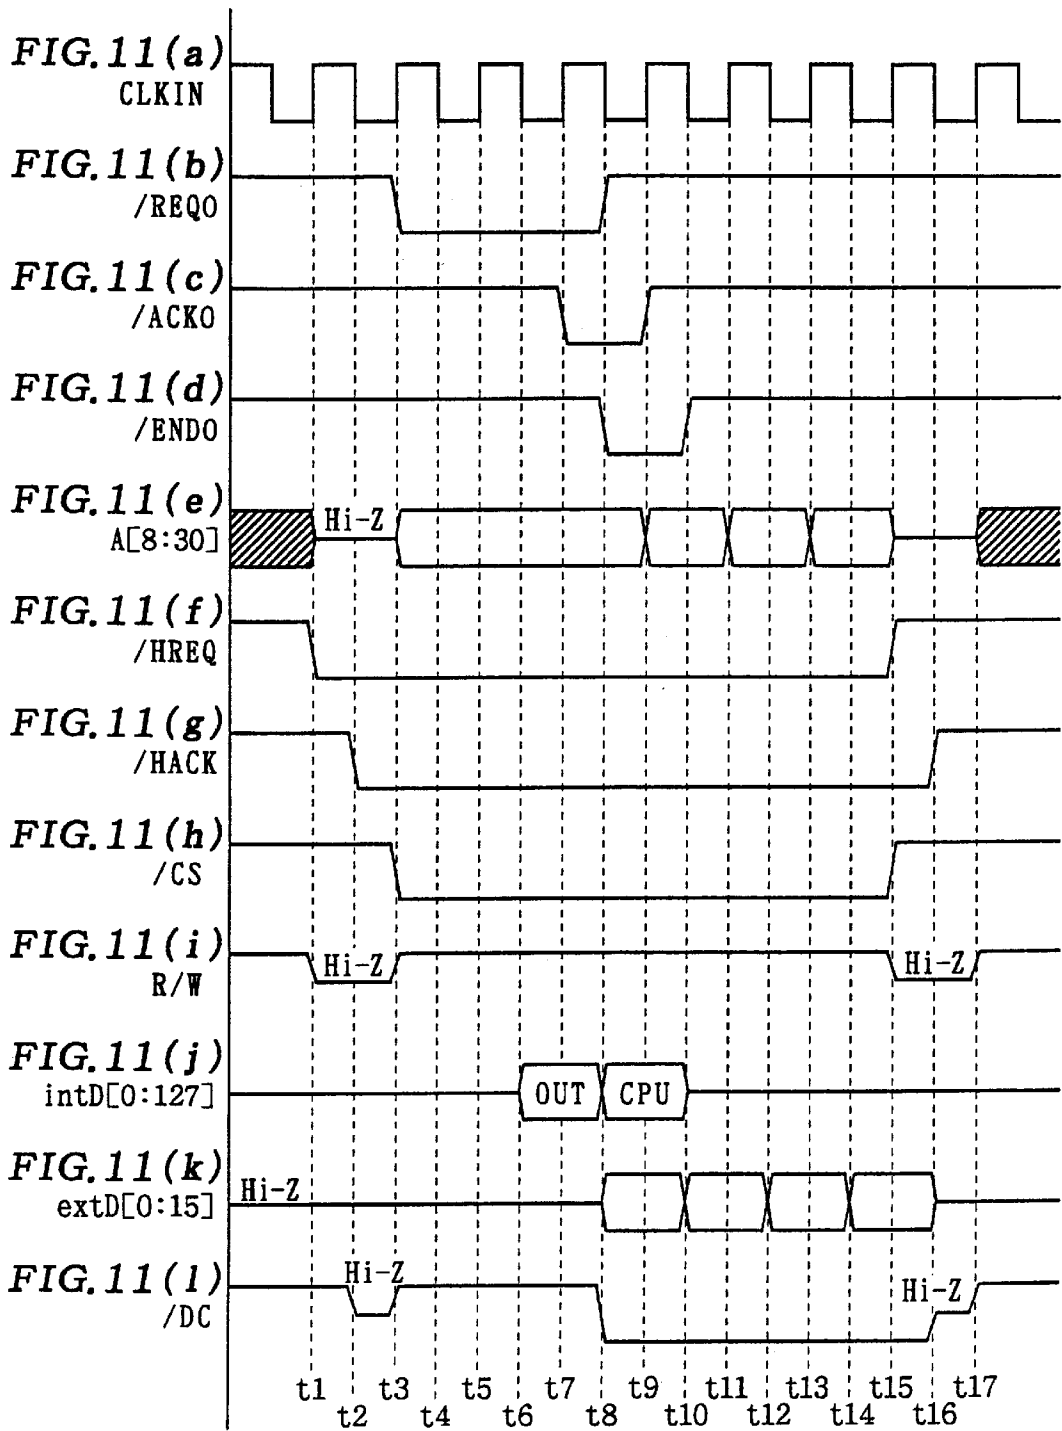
FIG. 11(a)
CLKIN

FIG. 11(b)
/REQ0

FIG. 11(c)
/ACK0

FIG. 11(d)
/END0

FIG. 11(e)
A[8:30]
Hi-Z

FIG. 11(f)
/HREQ

FIG. 11(g)
/HACK

FIG. 11(h)
/CS

FIG. 11(i)
R/W
Hi-Z
Hi-Z

FIG. 11(j)
intD[0:127]
OUT
CPU

FIG. 11(k)
extD[0:15]
Hi-Z

FIG. 11(l)
/DC
Hi-Z
Hi-Z

t1 t2 t3 t4 t5 t6 t7 t8 t9 t10 t11 t12 t13 t14 t15 t16 t17